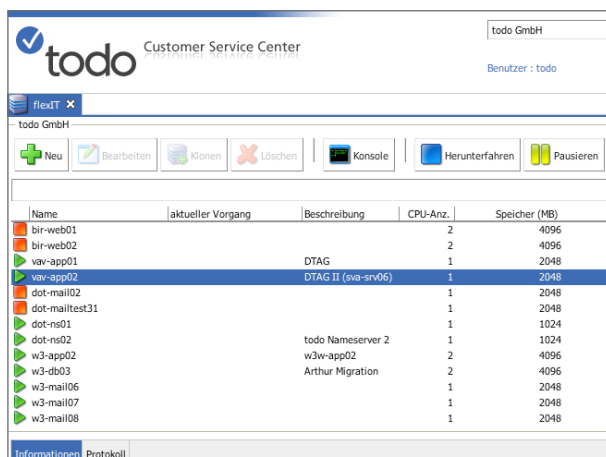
todo Customer Service Center

todo GmbH

Benutzer : todo

flexIT ×

todo GmbH

Neu | Bearbeiten | Klonen | Löschen | Konsole | Herunterfahren | Pausieren

| Name | aktueller Vorgang | Beschreibung | CPU-Anz. | Speicher (MB) |
|---|---|---|---|---|
| bir-web01 | | | 2 | 4096 |
| bir-web02 | | | 2 | 4096 |
| vav-app01 | | DTAG | 1 | 2048 |
| vav-app02 | | DTAG II (sva-srv06) | 1 | 2048 |
| dot-mail02 | | | 1 | 2048 |
| dot-mailtest31 | | | 1 | 2048 |
| dot-ns01 | | | 1 | 1024 |
| dot-ns02 | | todo Nameserver 2 | 1 | 1024 |
| w3-app02 | | w3w-app02 | 2 | 4096 |
| w3-db03 | | Arthur Migration | 2 | 4096 |
| w3-mail06 | | | 1 | 2048 |
| w3-mail07 | | | 1 | 2048 |
| w3-mail08 | | | 1 | 2048 |

Informationen | Protokoll